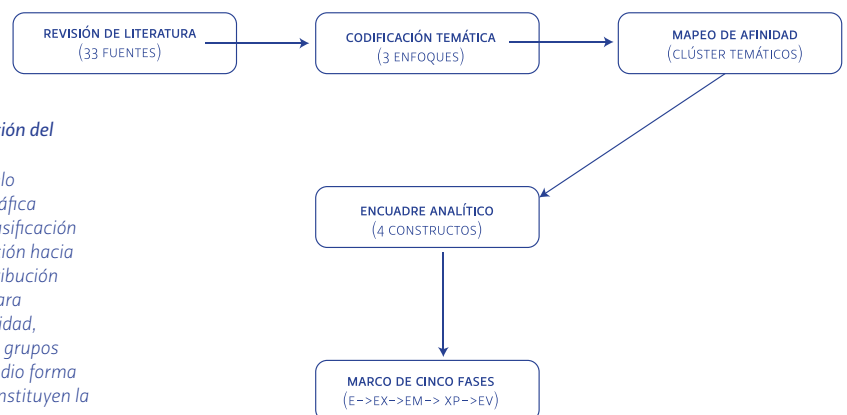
REVISIÓN DE LITERATURA
(33 FUENTES)

CODIFICACIÓN TEMÁTICA
(3 ENFOQUES)

MAPEO DE AFINIDAD
(CLÚSTER TEMÁTICOS)

ción del

lo
áfica
sificación
ión hacia
ibución
ara
idad,
grupos
dio forma
nstituyen la

ENCUADRE ANALÍTICO
(4 CONSTRUCTOS)

MARCO DE CINCO FASES
(E–>EX–>EM–> XP–>EV)